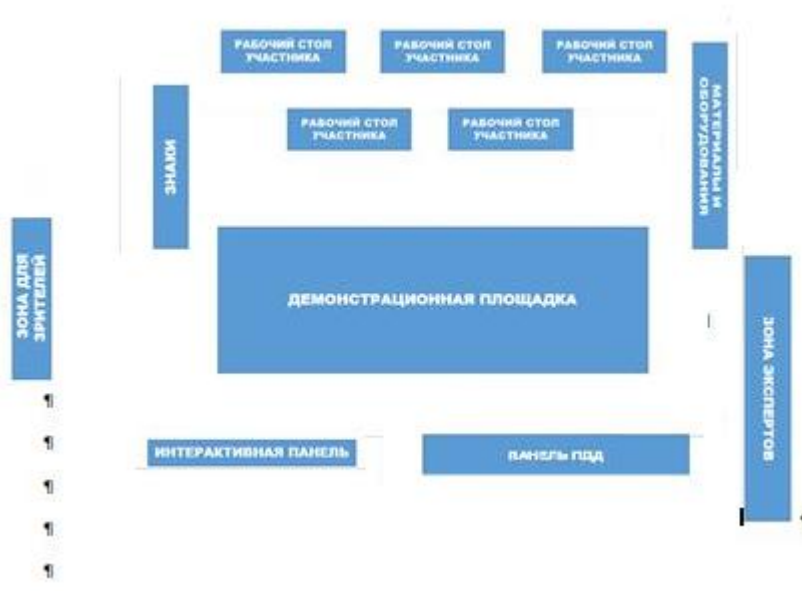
РАБОЧИЙ СТОЛ УЧАСТНИКА

РАБОЧИЙ СТОЛ УЧАСТНИКА

РАБОЧИЙ СТОЛ УЧАСТНИКА

ЗНАКИ

РАБОЧИЙ СТОЛ УЧАСТНИКА

РАБОЧИЙ СТОЛ УЧАСТНИКА

МАТЕРИАЛЫ И ОБОРУДОВАНИЯ

ЗОНА ДЛЯ ЗРИТЕЛЕЙ

ДЕМОНСТРАЦИОННАЯ ПЛОЩАДКА

ЗОНА ЭКСПЕРТОВ

¶

¶

ИНТЕРАКТИВНАЯ ПАНЕЛЬ

ПАНЕЛЬ ПДД

¶

¶

¶